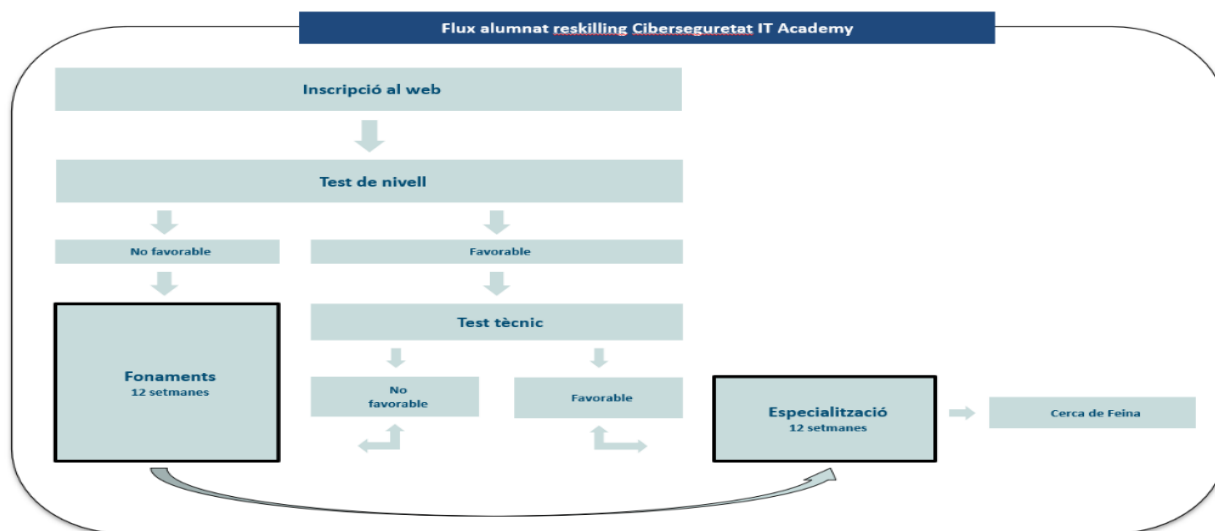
Flux alumnat reskilling Ciberseguretat IT Academy

Inscripció al web

Test de nivell

No favorable

Favorable

Test tècnic

Fonaments
12 setmanes

No favorable

Favorable

Especialització
12 setmanes

Cerca de Feina